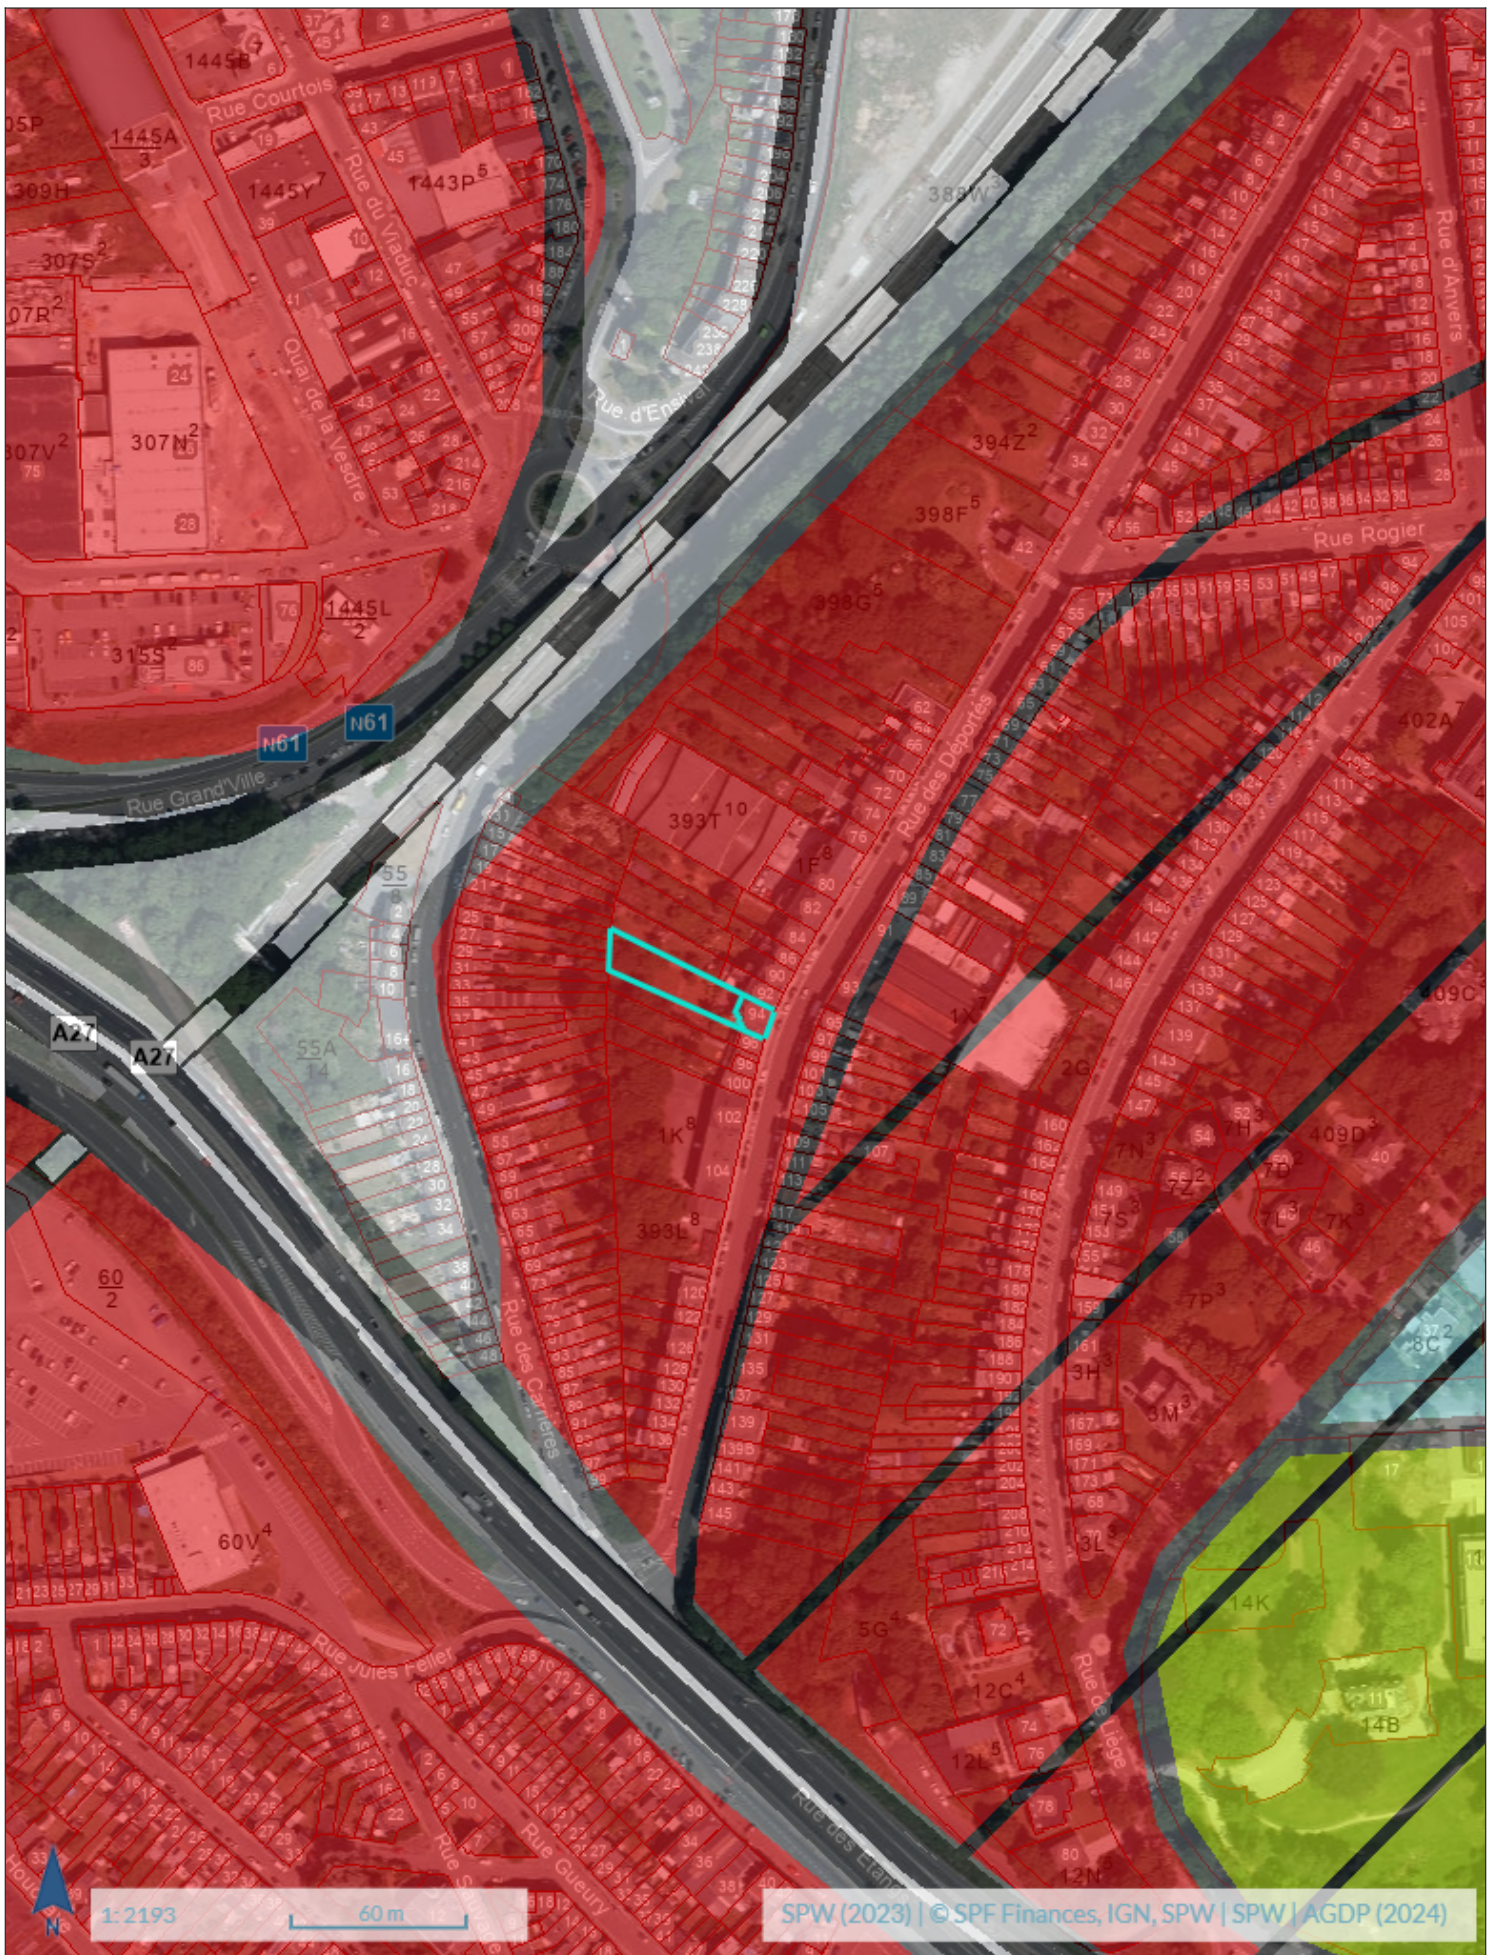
1445B
Rue Courtois
1445A
3
309H
1445Y
1443P
Rue du Viaduc
307S
307R
Quai de la Vesdre
307V
307N
Rue d'Ensival
388W
394Z
398F
Rue d'Anvers
Rue Rogier
398G
1445L
2
315S
N61
N61
Rue Grand'Ville
402A
393T
Rue des Déportés
1F
55
8
1X
2G
A27
A27
55A
14
409C
1K
7H
409D
7N
7Z
7D
7S
7L
7K
393L
60
2
Rue des Carrières
7P
8C
3H
3M
60V
3L
14K
5G
Rue Jules Feller
12C
14B
12L
Rue de Liège
Rue des Etangs
Rue Gueury
12N
N
1: 2193
60 m
SPW (2023) | © SPF Finances, IGN, SPW | SPW | AGDP (2024)